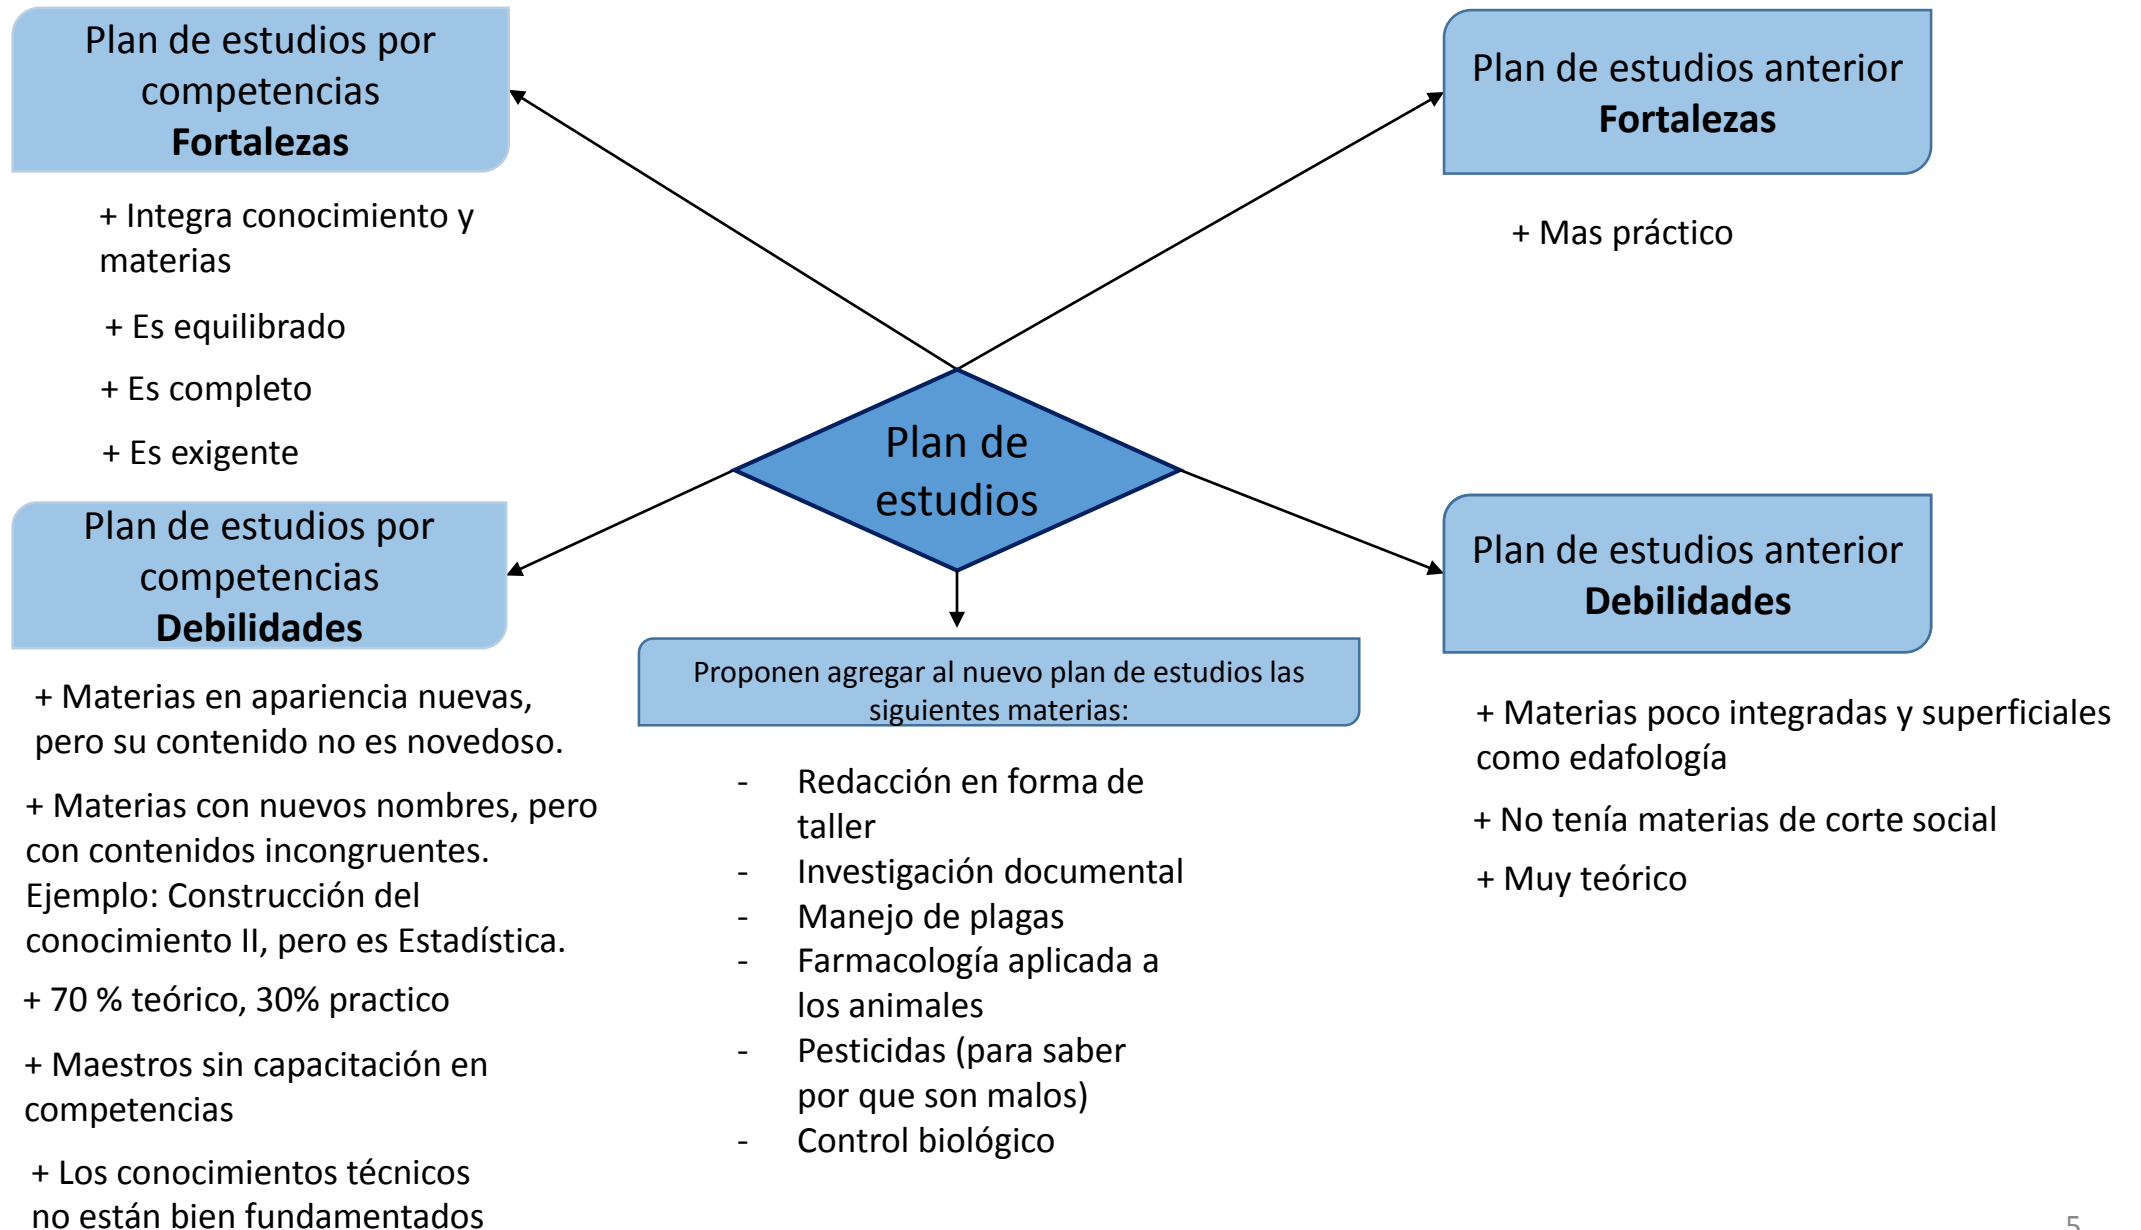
Plan de estudios por competencias
**Fortalezas**

+ Integra conocimiento y materias

+ Es equilibrado

+ Es completo

+ Es exigente

Plan de estudios anterior
**Fortalezas**

+ Mas práctico

Plan de estudios

Plan de estudios por competencias
**Debilidades**

+ Materias en apariencia nuevas, pero su contenido no es novedoso.

+ Materias con nuevos nombres, pero con contenidos incongruentes. Ejemplo: Construcción del conocimiento II, pero es Estadística.

+ 70 % teórico, 30% practico

+ Maestros sin capacitación en competencias

+ Los conocimientos técnicos no están bien fundamentados

Proponen agregar al nuevo plan de estudios las siguientes materias:

- Redacción en forma de taller
- Investigación documental
- Manejo de plagas
- Farmacología aplicada a los animales
- Pesticidas (para saber por que son malos)
- Control biológico

Plan de estudios anterior
**Debilidades**

+ Materias poco integradas y superficiales como edafología

+ No tenía materias de corte social

+ Muy teórico

5